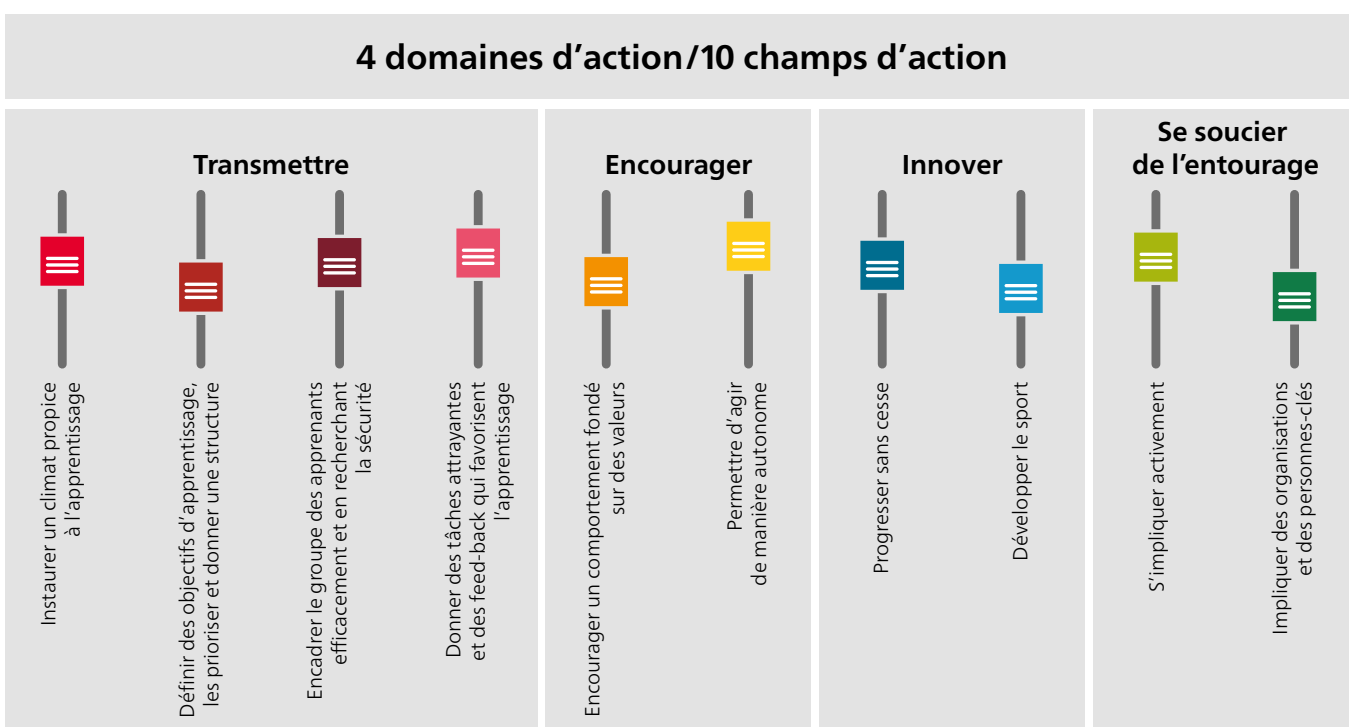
4 domaines d’action/10 champs d’action

Transmettre

Instaurer un climat propice à l’apprentissage

Définir des objectifs d’apprentissage, les prioriser et donner une structure

Encadrer le groupe des apprenants efficacement et en recherchant la sécurité

Donner des tâches attrayantes et des feed-back qui favorisent l’apprentissage

Encourager

Encourager un comportement fondé sur des valeurs

Permettre d’agir de manière autonome

Innover

Progresser sans cesse

Développer le sport

Se soucier de l’entourage

S’impliquer activement

Impliquer des organisations et des personnes-clés